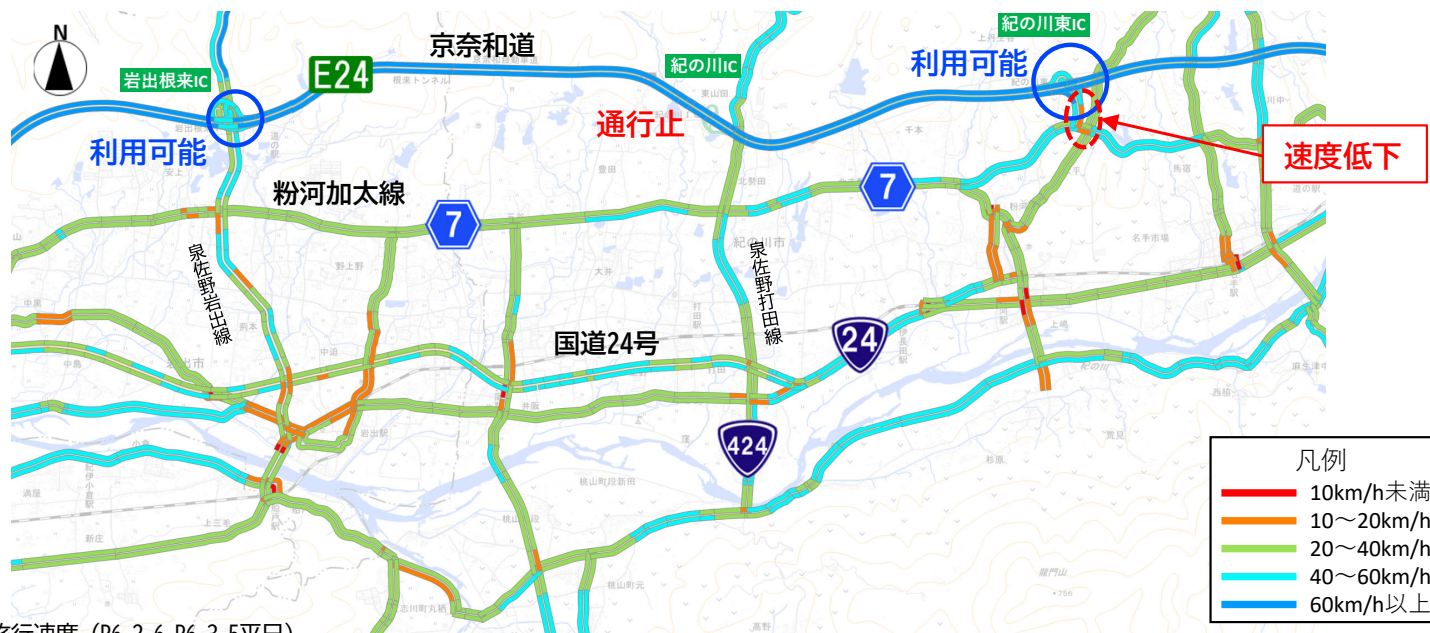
N
岩出根来IC
E24
京奈和道
紀の川IC
紀の川東IC
利用可能
利用可能
通行止
速度低下
粉河加太線
7
7
泉佐野岩出線
泉佐野打田線
国道24号
24
424
凡例
10km/h未満
10～20km/h
20～40km/h
40～60km/h
60km/h以上
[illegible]行速度（R6.2.6-R6.2.5平日）